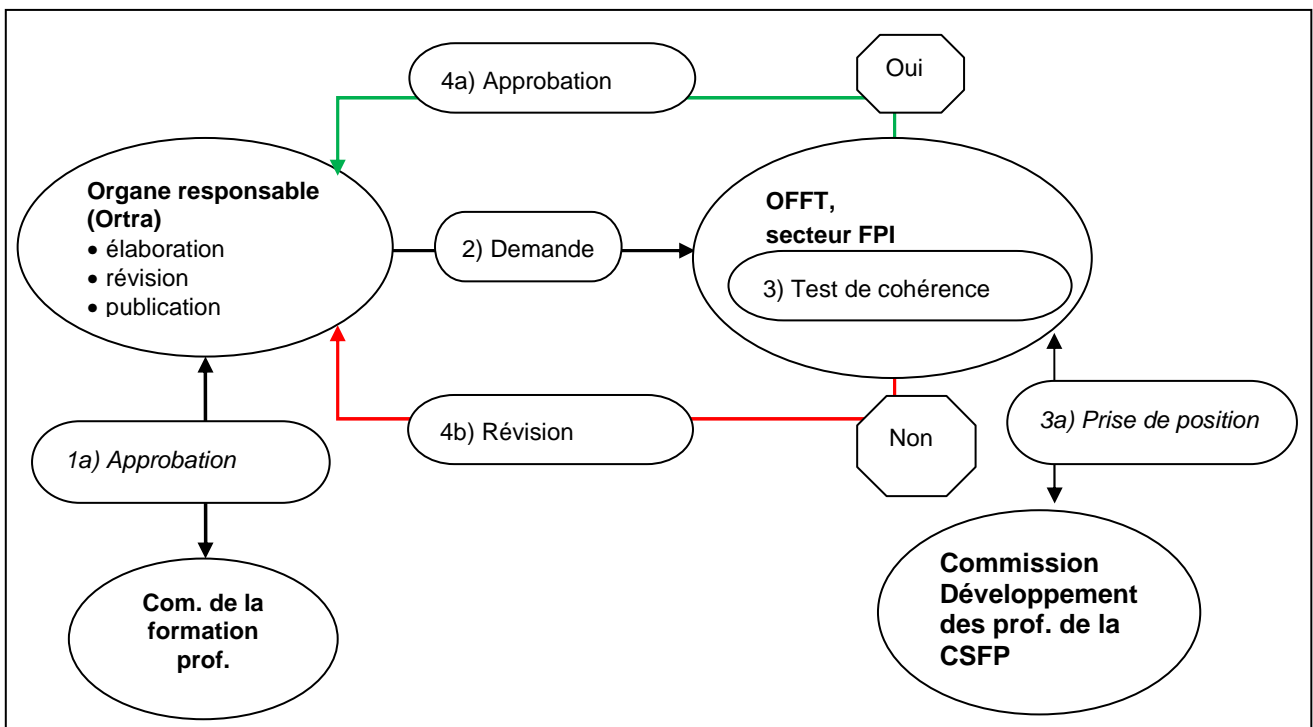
4a) Approbation

Oui

**Organe responsable (Ortra)**
• élaboration
• révision
• publication

2) Demande

**OFFT, secteur FPI**

3) Test de cohérence

4b) Révision

Non

3a) Prise de position

1a) Approbation

**Com. de la formation prof.**

**Commission Développement des prof. de la CSFP**